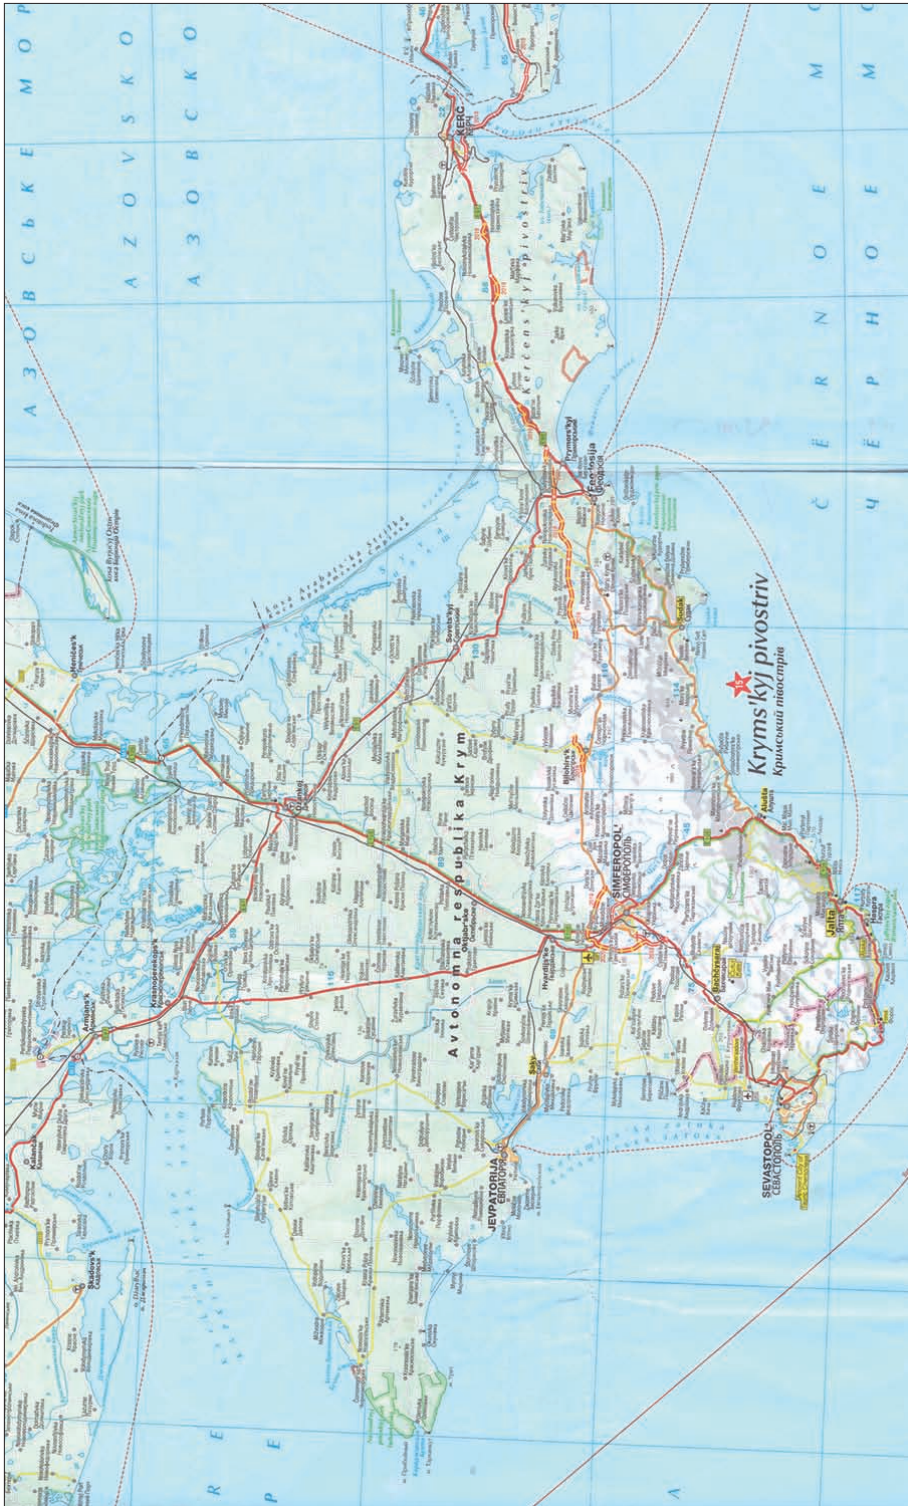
А З О В С Ь К Е М О Р

A Z O V S K O

А З О В С К О

Kerč'ens'kyj pivostriv

KERČ
КЕРЧ

Feodosija
Феодосія

Prymors'kyj
Приморський

Sudak
Судак

Krymsʼkyj pivostriv
Кримський півострів

Č E R N O E M O

Ч Е Р Н О Е М О

Avtonomna respublika Krym

Džankoj

Sovjetskyj

Bilohirsk

SIMFEROPOL'
СІМФЕРОПОЛЬ

Alušta
Алушта

Jalta

Bachčysaraj
Бахчисарай

SEVASTOPOL'
СЕВАСТОПОЛЬ

Saky

JEVPATORIJA
ЄВПАТОРІЯ

Krasnoperekops'k
Красноперекопськ

Armjans'k
Армянськ

Kalančak
Каланчак

Skadovs'k
Скадовськ

Heničes'k
Генічеськ

Hvardijs'ke

Oktjabrs'ke

Simeiz

E

P